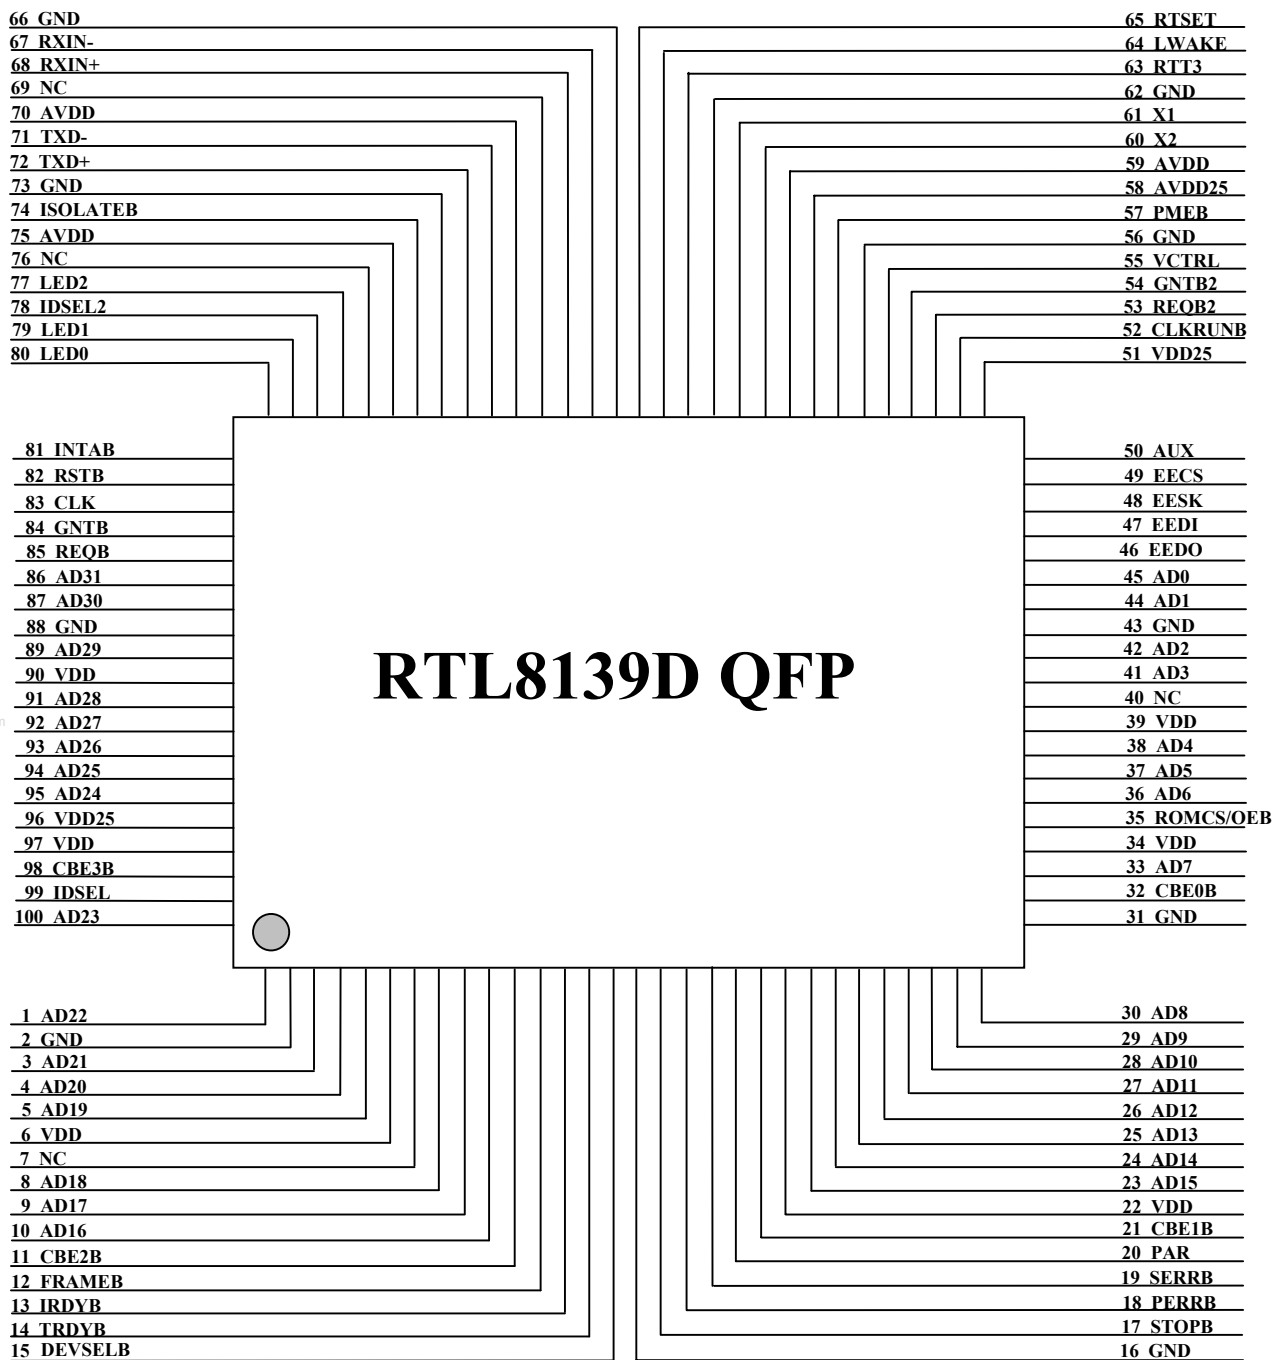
66 GND
67 RXIN-
68 RXIN+
69 NC
70 AVDD
71 TXD-
72 TXD+
73 GND
74 ISOLATEB
75 AVDD
76 NC
77 LED2
78 IDSEL2
79 LED1
80 LED0

65 RTSET
64 LWAKE
63 RTT3
62 GND
61 X1
60 X2
59 AVDD
58 AVDD25
57 PMEB
56 GND
55 VCTRL
54 GNTB2
53 REQB2
52 CLKRUNB
51 VDD25

81 INTAB
82 RSTB
83 CLK
84 GNTB
85 REQB
86 AD31
87 AD30
88 GND
89 AD29
90 VDD
91 AD28
92 AD27
93 AD26
94 AD25
95 AD24
96 VDD25
97 VDD
98 CBE3B
99 IDSEL
100 AD23

RTL8139D QFP

50 AUX
49 EECS
48 EESK
47 EEDI
46 EEDO
45 AD0
44 AD1
43 GND
42 AD2
41 AD3
40 NC
39 VDD
38 AD4
37 AD5
36 AD6
35 ROMCS/OEB
34 VDD
33 AD7
32 CBE0B
31 GND

1 AD22
2 GND
3 AD21
4 AD20
5 AD19
6 VDD
7 NC
8 AD18
9 AD17
10 AD16
11 CBE2B
12 FRAMEB
13 IRDYB
14 TRDYB
15 DEVSELB

30 AD8
29 AD9
28 AD10
27 AD11
26 AD12
25 AD13
24 AD14
23 AD15
22 VDD
21 CBE1B
20 PAR
19 SERRB
18 PERRB
17 STOPB
16 GND